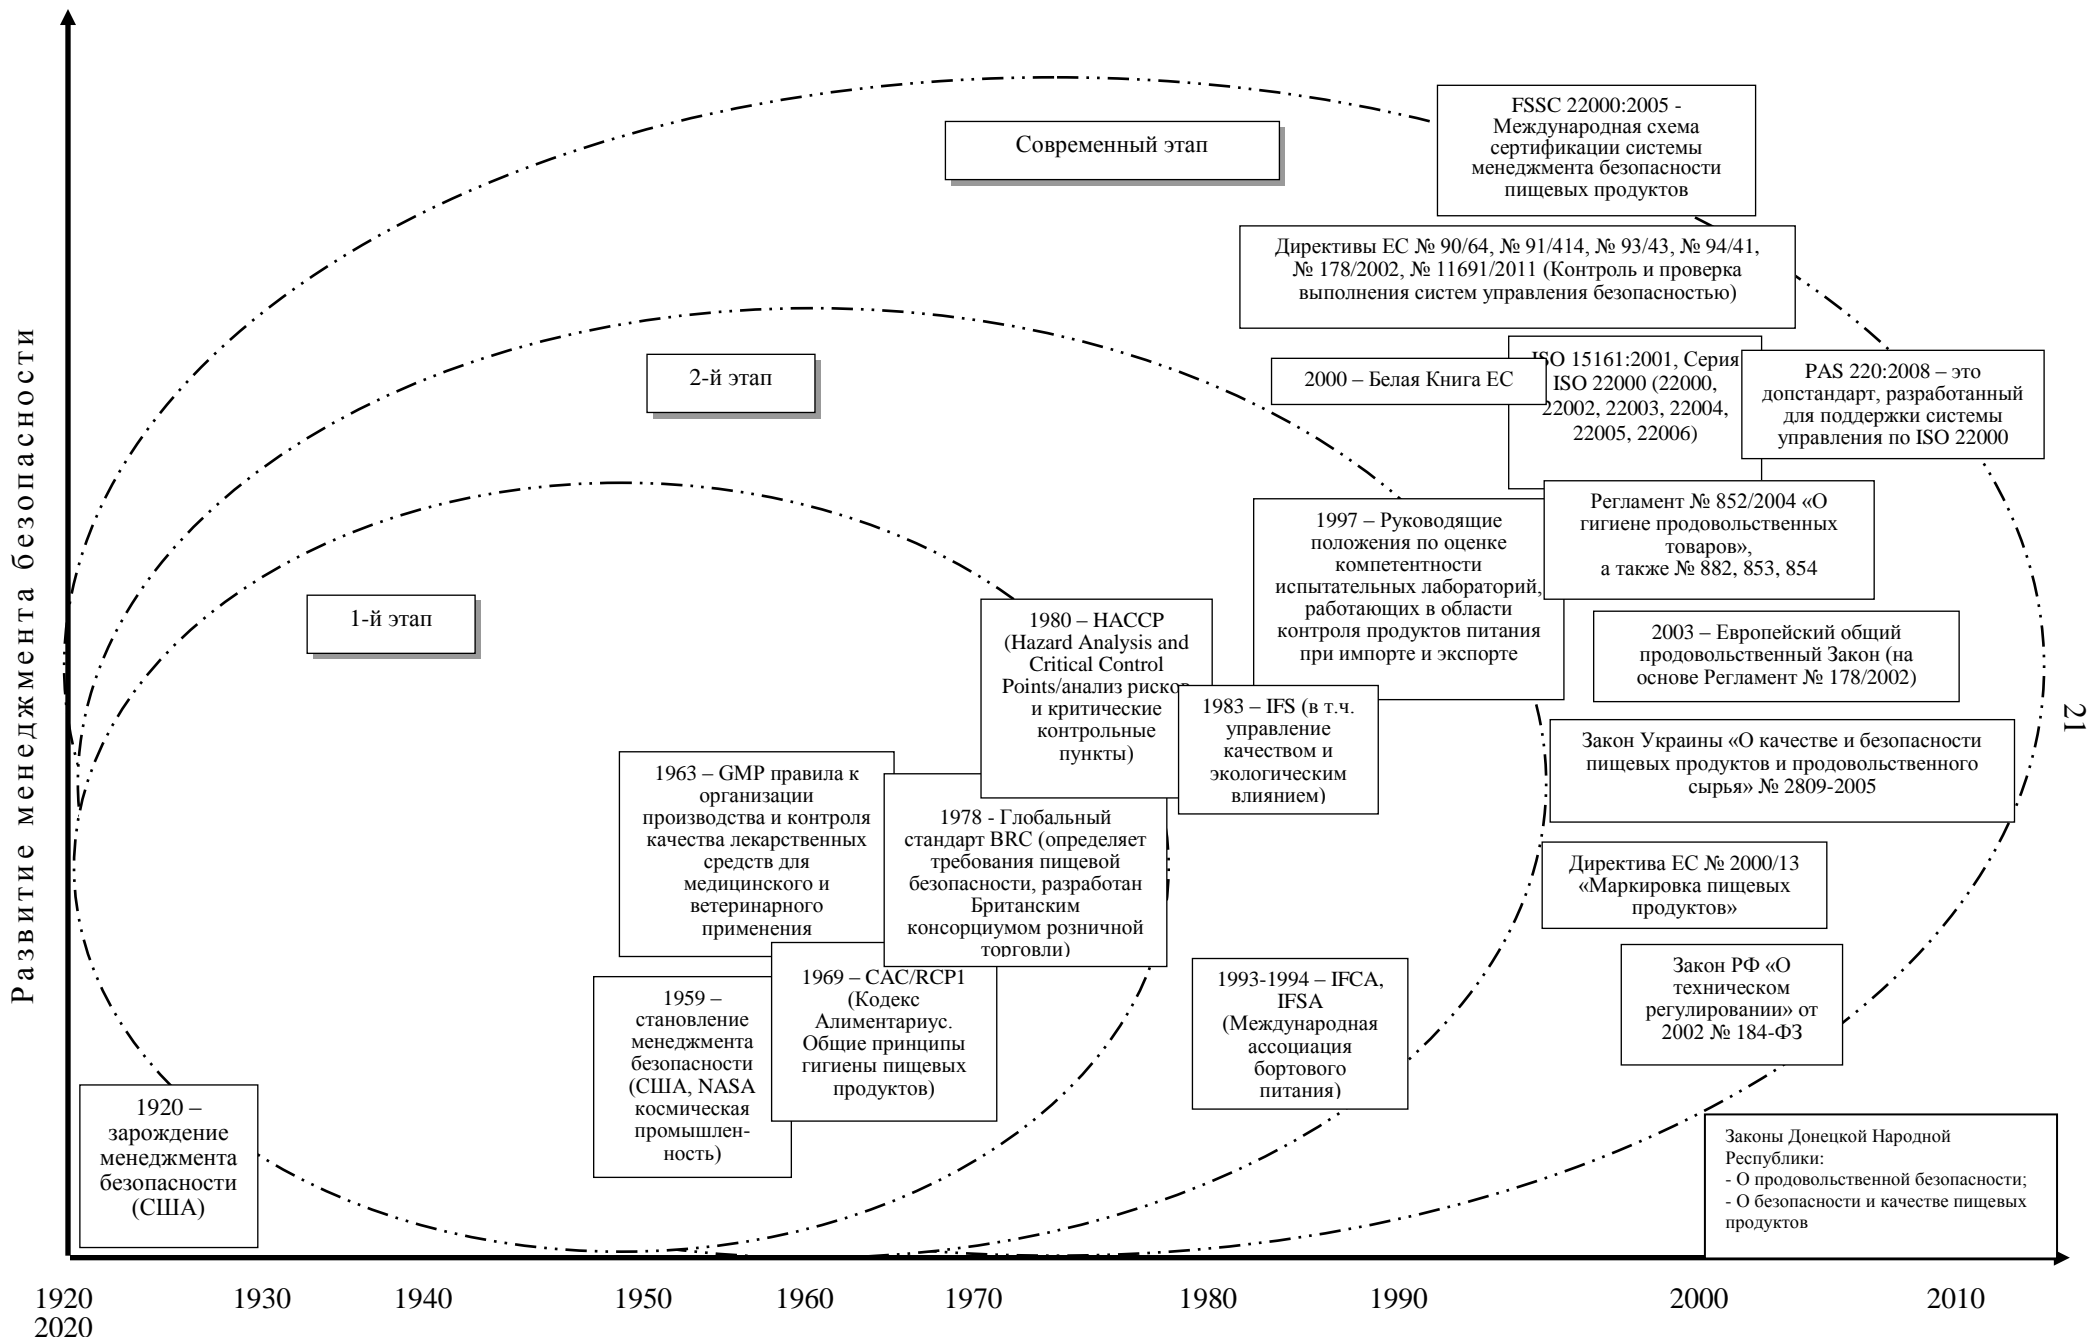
Развитие менеджмента безопасности

Современный этап

FSSC 22000:2005 - Международная схема сертификации системы менеджмента безопасности пищевых продуктов

Директивы ЕС № 90/64, № 91/414, № 93/43, № 94/41, № 178/2002, № 11691/2011 (Контроль и проверка выполнения систем управления безопасностью)

2-й этап

2000 – Белая Книга ЕС

ISO 15161:2001, Серия ISO 22000 (22000, 22002, 22003, 22004, 22005, 22006)

PAS 220:2008 – это допстандарт, разработанный для поддержки системы управления по ISO 22000

1997 – Руководящие положения по оценке компетентности испытательных лабораторий, работающих в области контроля продуктов питания при импорте и экспорте

Регламент № 852/2004 «О гигиене продовольственных товаров», а также № 882, 853, 854

1-й этап

1980 – HACCP (Hazard Analysis and Critical Control Points/анализ рисков и критические контрольные пункты)

2003 – Европейский общий продовольственный Закон (на основе Регламент № 178/2002)

1983 – IFS (в т.ч. управление качеством и экологическим влиянием)

21

Закон Украины «О качестве и безопасности пищевых продуктов и продовольственного сырья» № 2809-2005

1963 – GMP правила к организации производства и контроля качества лекарственных средств для медицинского и ветеринарного применения

1978 - Глобальный стандарт BRC (определяет требования пищевой безопасности, разработан Британским консорциумом розничной торговли)

Директива ЕС № 2000/13 «Маркировка пищевых продуктов»

1959 – становление менеджмента безопасности (США, NASA космическая промышленность)

1969 – CAC/RCP1 (Кодекс Алиментариус. Общие принципы гигиены пищевых продуктов)

1993-1994 – IFCA, IFSA (Международная ассоциация бортового питания)

Закон РФ «О техническом регулировании» от 2002 № 184-ФЗ

1920 – зарождение менеджмента безопасности (США)

Законы Донецкой Народной Республики:
- О продовольственной безопасности;
- О безопасности и качестве пищевых продуктов

1920 2020 1930 1940 1950 1960 1970 1980 1990 2000 2010